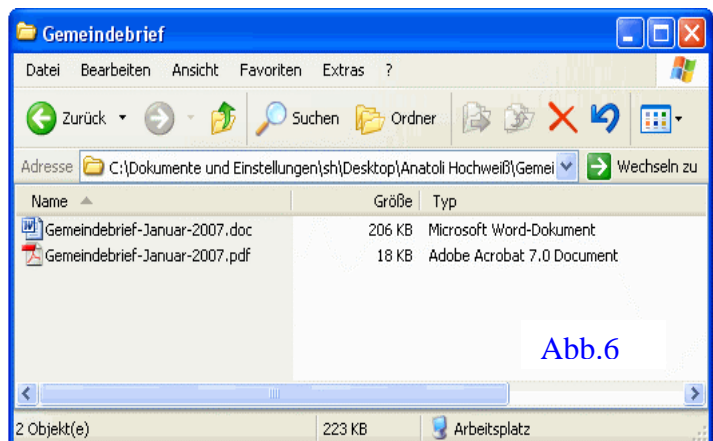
Gemeindebrief

Datei Bearbeiten Ansicht Favoriten Extras ?

Zurück Suchen Ordner

Adresse C:\Dokumente und Einstellungen\sh\Desktop\Anatoli Hochweiß\Gemei Wechseln zu

| Name | Größe | Typ |
|---|---|---|
| Gemeindebrief-Januar-2007.doc | 206 KB | Microsoft Word-Dokument |
| Gemeindebrief-Januar-2007.pdf | 18 KB | Adobe Acrobat 7.0 Document |

Abb.6

2 Objekt(e) 223 KB Arbeitsplatz